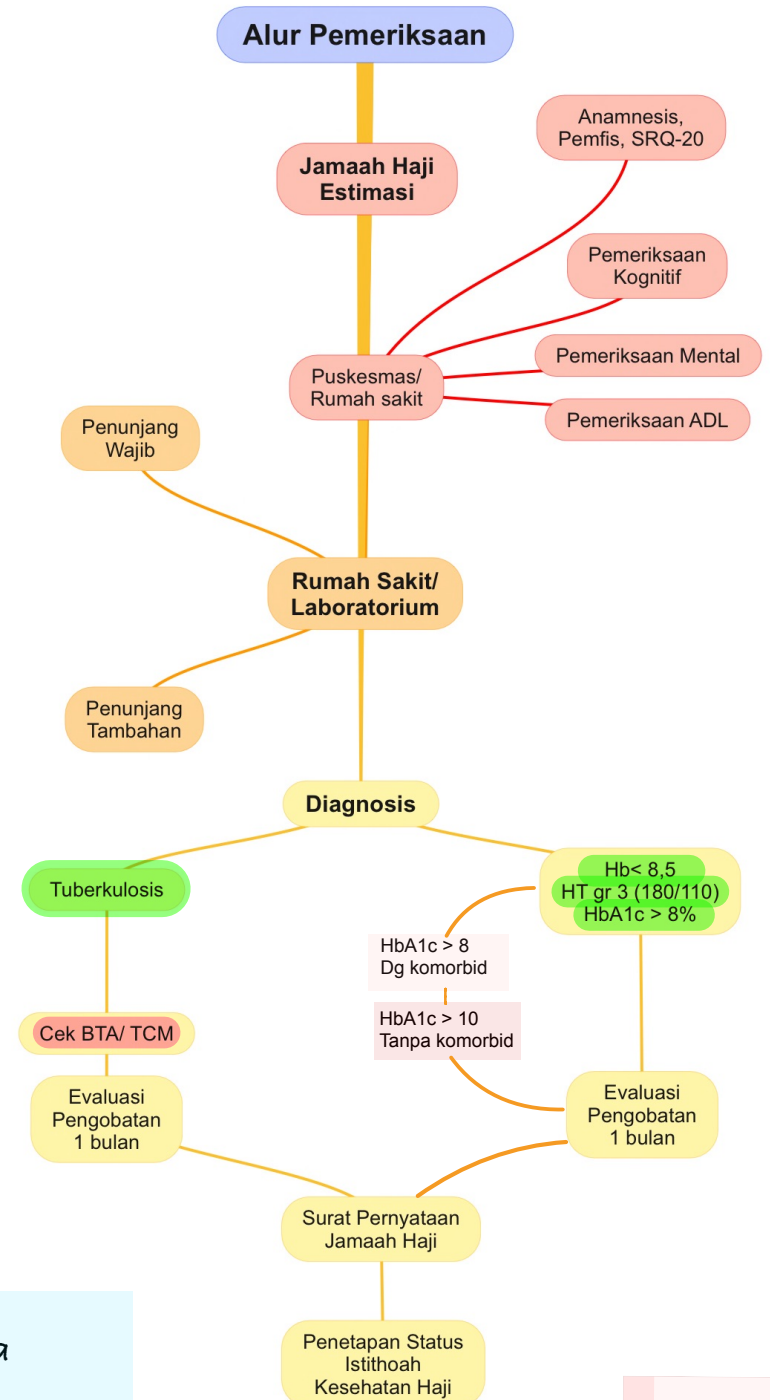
Alur Pemeriksaan

Jamaah Haji Estimasi

Anamnesis, Pemfis, SRQ-20

Pemeriksaan Kognitif

Pemeriksaan Mental

Pemeriksaan ADL

Puskesmas/ Rumah sakit

Penunjang Wajib

Rumah Sakit/ Laboratorium

Penunjang Tambahan

Diagnosis

Tuberkulosis

Hb< 8,5
HT gr 3 (180/110)
HbA1c > 8%

HbA1c > 8
Dg komorbid

HbA1c > 10
Tanpa komorbid

Cek BTA/ TCM

Evaluasi Pengobatan 1 bulan

Evaluasi Pengobatan 1 bulan

Surat Pernyataan Jamaah Haji

Penetapan Status Istithoah Kesehatan Haji

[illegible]